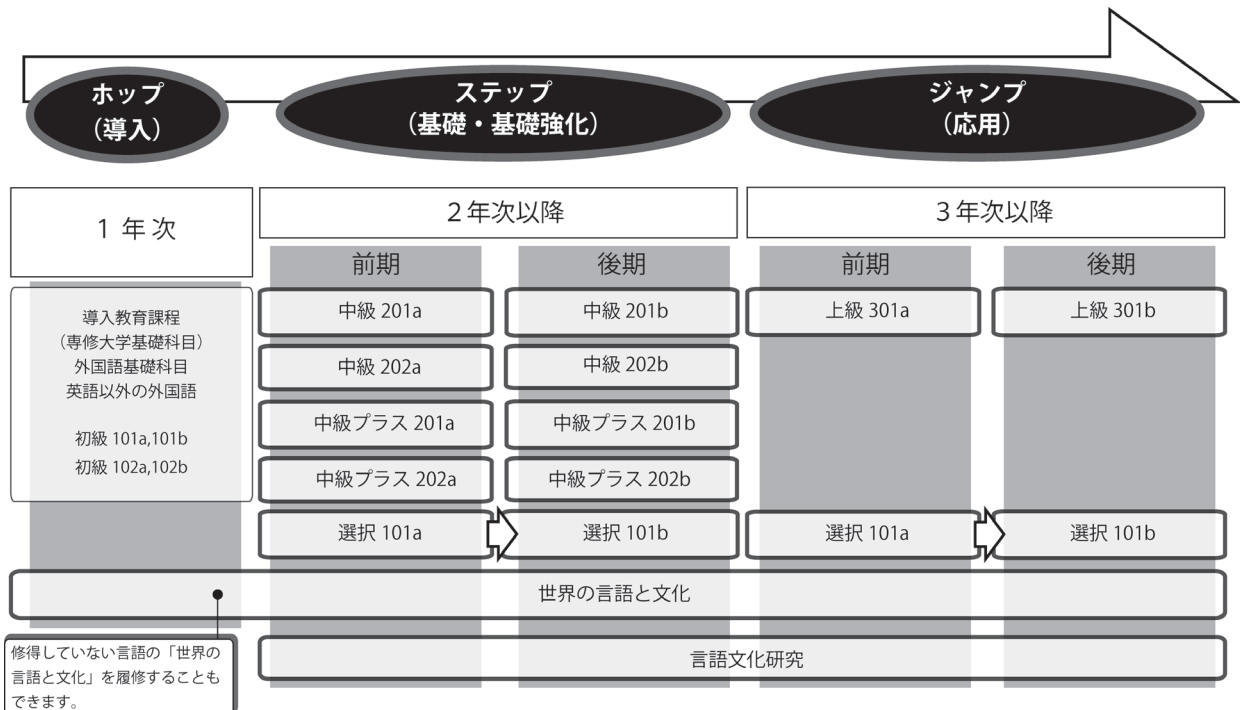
ホップ
（導入）

ステップ
（基礎・基礎強化）

ジャンプ
（応用）

1 年 次

2年次以降

3年次以降

前期

後期

前期

後期

導入教育課程
（専修大学基礎科目）
外国語基礎科目
英語以外の外国語

初級 101a,101b
初級 102a,102b

中級 201a

中級 201b

上級 301a

上級 301b

中級 202a

中級 202b

中級プラス 201a

中級プラス 201b

中級プラス 202a

中級プラス 202b

選択 101a

選択 101b

選択 101a

選択 101b

世界の言語と文化

修得していない言語の「世界の言語と文化」を履修することもできます。

言語文化研究